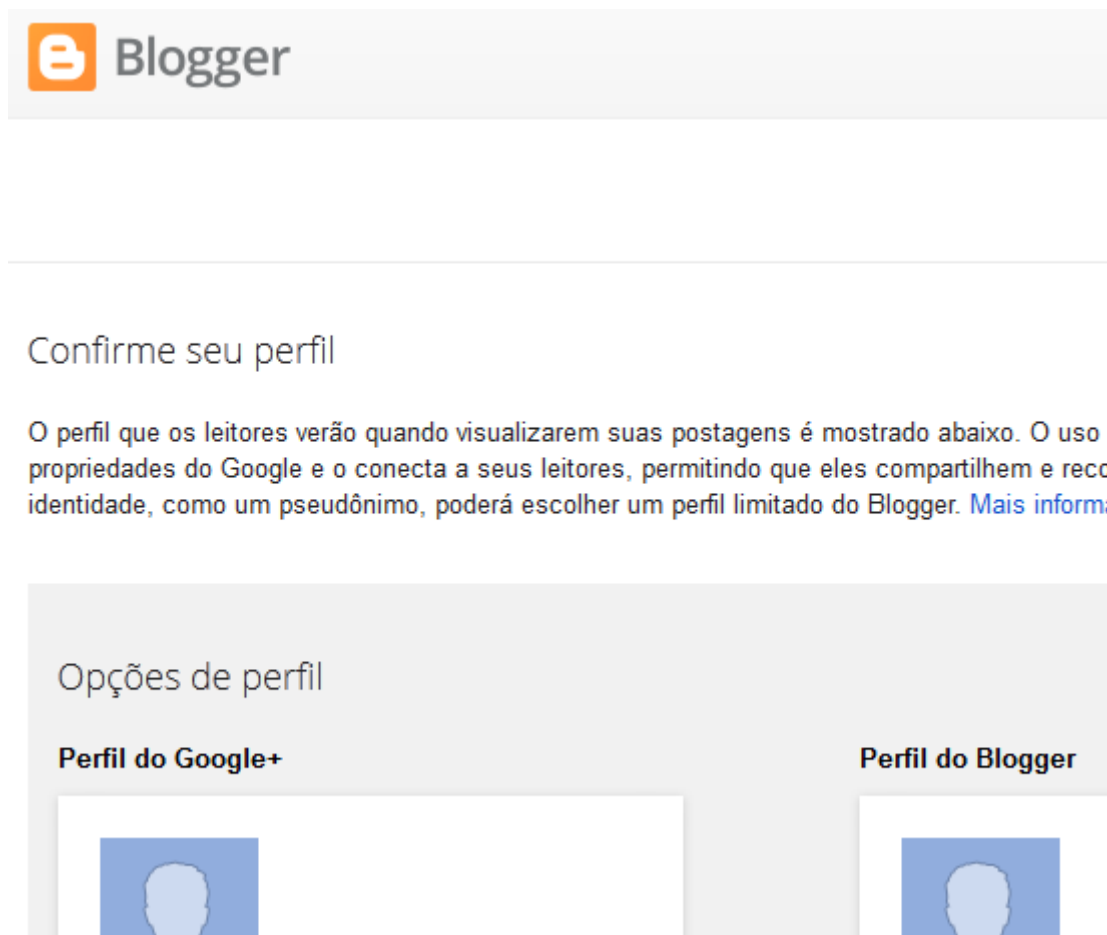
Blogger

Confirme seu perfil

O perfil que os leitores verão quando visualizarem suas postagens é mostrado abaixo. O uso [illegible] propriedades do Google e o conecta a seus leitores, permitindo que eles compartilhem e reco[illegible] identidade, como um pseudônimo, poderá escolher um perfil limitado do Blogger. Mais informa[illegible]

Opções de perfil

Perfil do Google+

Perfil do Blogger